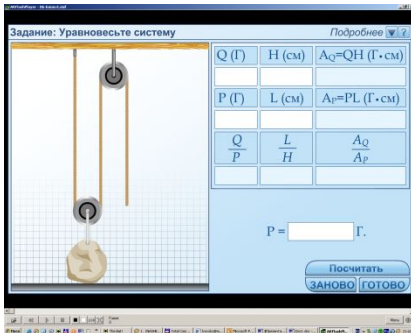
Задание: Уравновесьте систему

Подробнее

| Q (Г) | H (см) | $A_Q$=QH (Г·см) |
|---|---|---|
| | | |
| P (Г) | L (см) | $A_P$=PL (Г·см) |
| | | |
| $\frac{Q}{P}$ | $\frac{L}{H}$ | $\frac{A_Q}{A_P}$ |
| | | |

P = Г.

Посчитать

ЗАНОВО

ГОТОВО